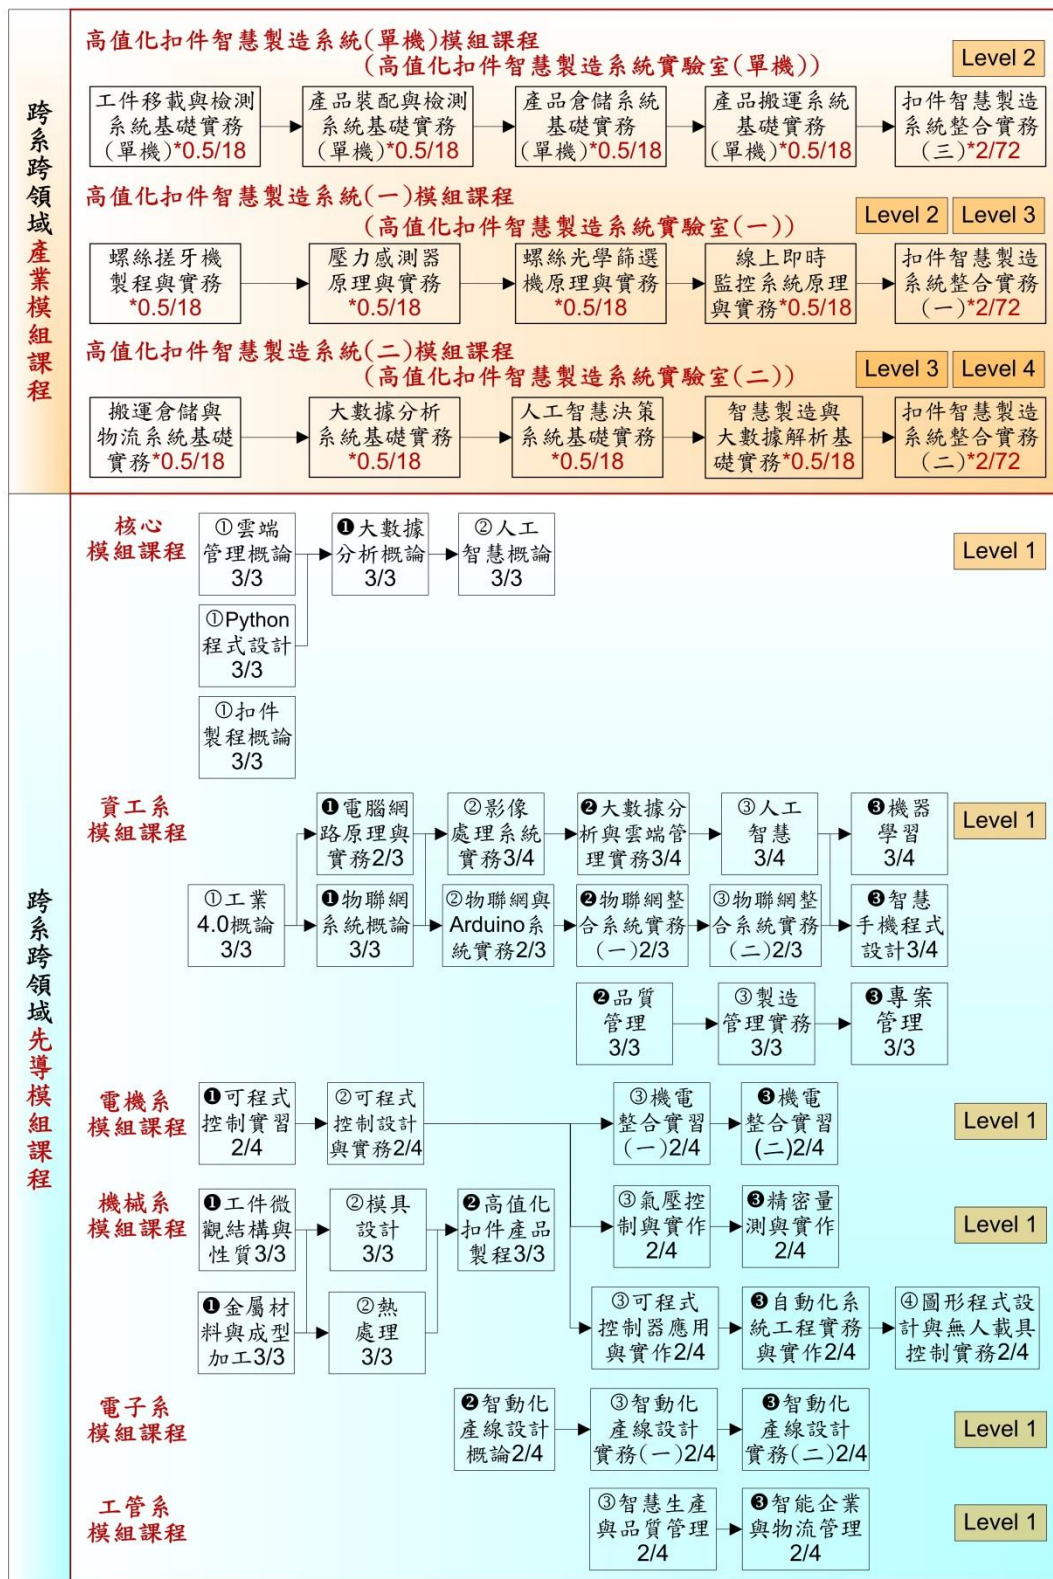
跨系跨領域產業模組課程

高值化扣件智慧製造系統(單機)模組課程
(高值化扣件智慧製造系統實驗室(單機))
Level 2

工件移載與檢測系統基礎實務(單機)*0.5/18
產品裝配與檢測系統基礎實務(單機)*0.5/18
產品倉儲系統基礎實務(單機)*0.5/18
產品搬運系統基礎實務(單機)*0.5/18
扣件智慧製造系統整合實務(三)*2/72

高值化扣件智慧製造系統(一)模組課程
(高值化扣件智慧製造系統實驗室(一))
Level 2 Level 3

螺絲搓牙機製程與實務*0.5/18
壓力感測器原理與實務*0.5/18
螺絲光學篩選機原理與實務*0.5/18
線上即時監控系統原理與實務*0.5/18
扣件智慧製造系統整合實務(一)*2/72

高值化扣件智慧製造系統(二)模組課程
(高值化扣件智慧製造系統實驗室(二))
Level 3 Level 4

搬運倉儲與物流系統基礎實務*0.5/18
大數據分析系統基礎實務*0.5/18
人工智慧決策系統基礎實務*0.5/18
智慧製造與大數據解析基礎實務*0.5/18
扣件智慧製造系統整合實務(二)*2/72

跨系跨領域先導模組課程

核心模組課程
Level 1
①雲端管理概論3/3
❶大數據分析概論3/3
②人工智慧概論3/3
①Python程式設計3/3
①扣件製程概論3/3

資工系模組課程
Level 1
①工業4.0概論3/3
❶電腦網路原理與實務2/3
②影像處理系統實務3/4
❷大數據分析與雲端管理實務3/4
③人工智慧3/4
❸機器學習3/4
❶物聯網系統概論3/3
②物聯網與Arduino系統實務2/3
❷物聯網整合系統實務(一)2/3
③物聯網整合系統實務(二)2/3
❸智慧手機程式設計3/4
❷品質管理3/3
③製造管理實務3/3
❸專案管理3/3

電機系模組課程
Level 1
❶可程式控制實習2/4
②可程式控制設計與實務2/4
③機電整合實習(一)2/4
❸機電整合實習(二)2/4

機械系模組課程
Level 1
❶工件微觀結構與性質3/3
②模具設計3/3
❷高值化扣件產品製程3/3
③氣壓控制與實作2/4
❸精密量測與實作2/4
❶金屬材料與成型加工3/3
②熱處理3/3
③可程式控制器應用與實作2/4
❸自動化系統工程實務與實作2/4
④圖形程式設計與無人載具控制實務2/4

電子系模組課程
Level 1
❷智動化產線設計概論2/4
③智動化產線設計實務(一)2/4
❸智動化產線設計實務(二)2/4

工管系模組課程
Level 1
③智慧生產與品質管理2/4
❸智能企業與物流管理2/4